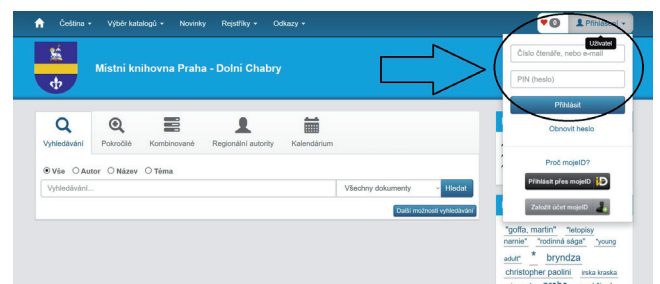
Čeština ▾ Výběr katalogů ▾ Novinky Rejstříky ▾ Odkazy ▾

♥ 0 Přihlásit ▾

Uživatel

Místní knihovna Praha - Dolní Chabry

Číslo čtenáře, nebo e-mail

PIN (heslo)

Přihlásit

Obnovit heslo

Proč mojeID?

Přihlásit přes mojeID

Založit účet mojeID

Vyhledávání Pokročilé Kombinované Regionální autority Kalendárium

Vše Autor Název Téma

Vyhledávání...

Všechny dokumenty

Hledat

Další možnosti vyhledávání

"goffa, martin" "letopisy narnie" "rodinná sága" "young adult" * bryndza christopher paolini irska kraska